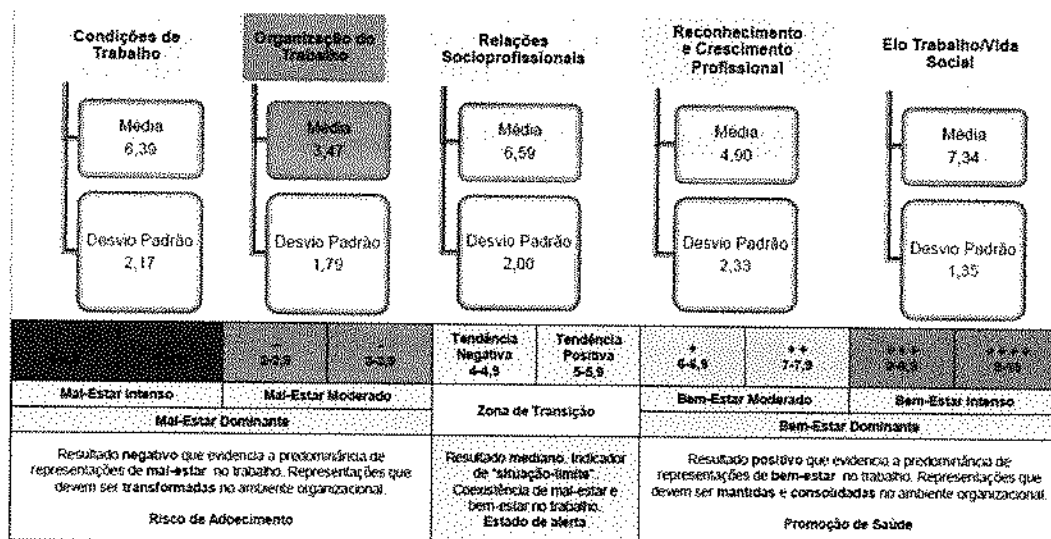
Condições de Trabalho

Média
6,39

Desvio Padrão
2,17

Organização do Trabalho

Média
3,47

Desvio Padrão
1,79

Relações Socioprofissionais

Média
6,59

Desvio Padrão
2,00

Reconhecimento e Crescimento Profissional

Média
4,90

Desvio Padrão
2,33

Elo Trabalho/Vida Social

Média
7,34

Desvio Padrão
1,35

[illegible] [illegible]

--
2-2,9

-
3-3,9

Tendência Negativa
4-4,9

Tendência Positiva
5-5,9

+
6-6,9

++
7-7,9

+++
8-8,9

++++
9-10

Mal-Estar Intenso

Mal-Estar Moderado

Mal-Estar Dominante

Zona de Transição

Bem-Estar Moderado

Bem-Estar Intenso

Bem-Estar Dominante

Resultado negativo que evidencia a predominância de representações de mal-estar no trabalho. Representações que devem ser transformadas no ambiente organizacional.

Risco de Adoecimento

Resultado mediano. Indicador de "situação-limite". Coexistência de mal-estar e bem-estar no trabalho. Estado de alerta

Resultado positivo que evidencia a predominância de representações de bem-estar no trabalho. Representações que devem ser mantidas e consolidadas no ambiente organizacional.

Promoção de Saúde